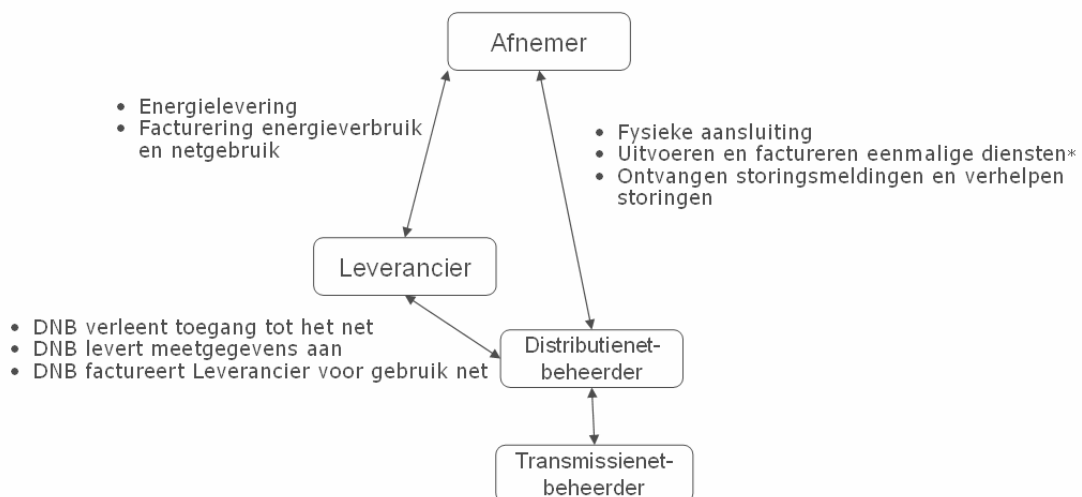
Afnemer

• Energielevering
• Facturering energieverbruik en netgebruik

• Fysieke aansluiting
• Uitvoeren en factureren eenmalige diensten*
• Ontvangen storingsmeldingen en verhelpen storingen

Leverancier

• DNB verleent toegang tot het net
• DNB levert meetgegevens aan
• DNB factureert Leverancier voor gebruik net

Distributienet-beheerder

Transmissienet-beheerder